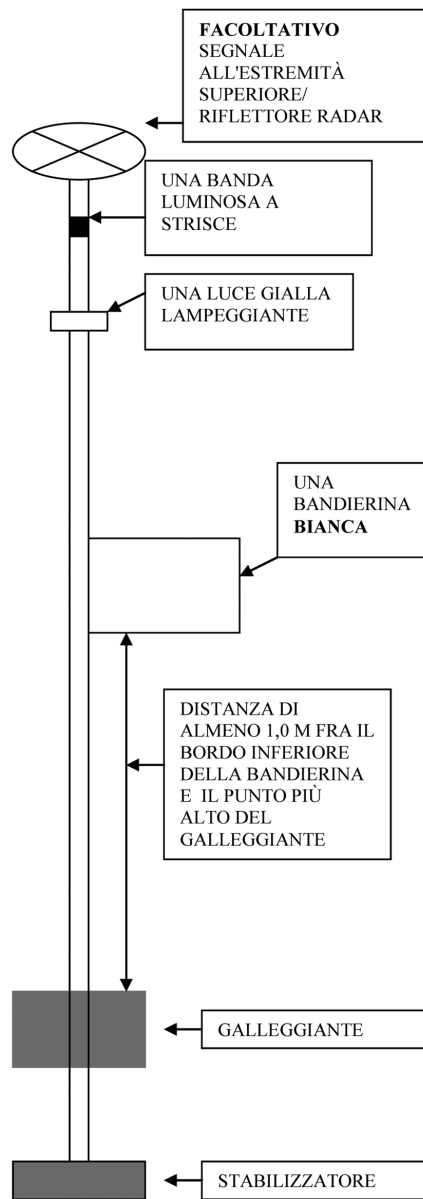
FACOLTATIVO SEGNALE ALL'ESTREMITÀ SUPERIORE/ RIFLETTORE RADAR

UNA BANDA LUMINOSA A STRISCE

UNA LUCE GIALLA LAMPEGGIANTE

UNA BANDIERINA BIANCA

DISTANZA DI ALMENO 1,0 M FRA IL BORDO INFERIORE DELLA BANDIERINA E IL PUNTO PIÙ ALTO DEL GALLEGGIANTE

GALLEGGIANTE

STABILIZZATORE